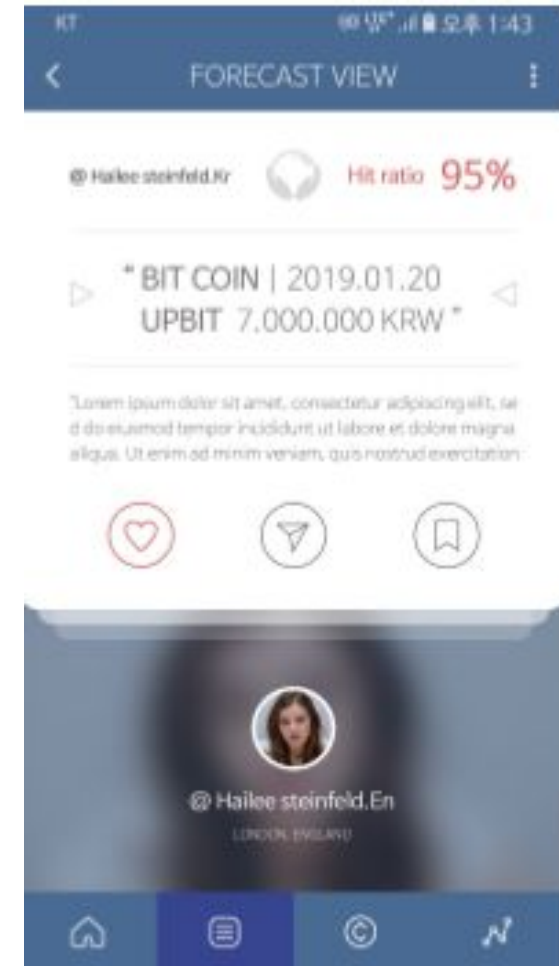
KT
오후 1:43

FORECAST VIEW

@ Hailee steinfeld.Kr

Hit ratio 95%

" BIT COIN | 2019.01.20
UPBIT 7.000.000 KRW "

"Lorem ipsum dolor sit amet, consectetur adipiscing elit, sed do eiusmod tempor incididunt ut labore et dolore magna aliqua. Ut enim ad minim veniam, quis nostrud exercitation

@ Hailee steinfeld.En
LONDON, ENGLAND